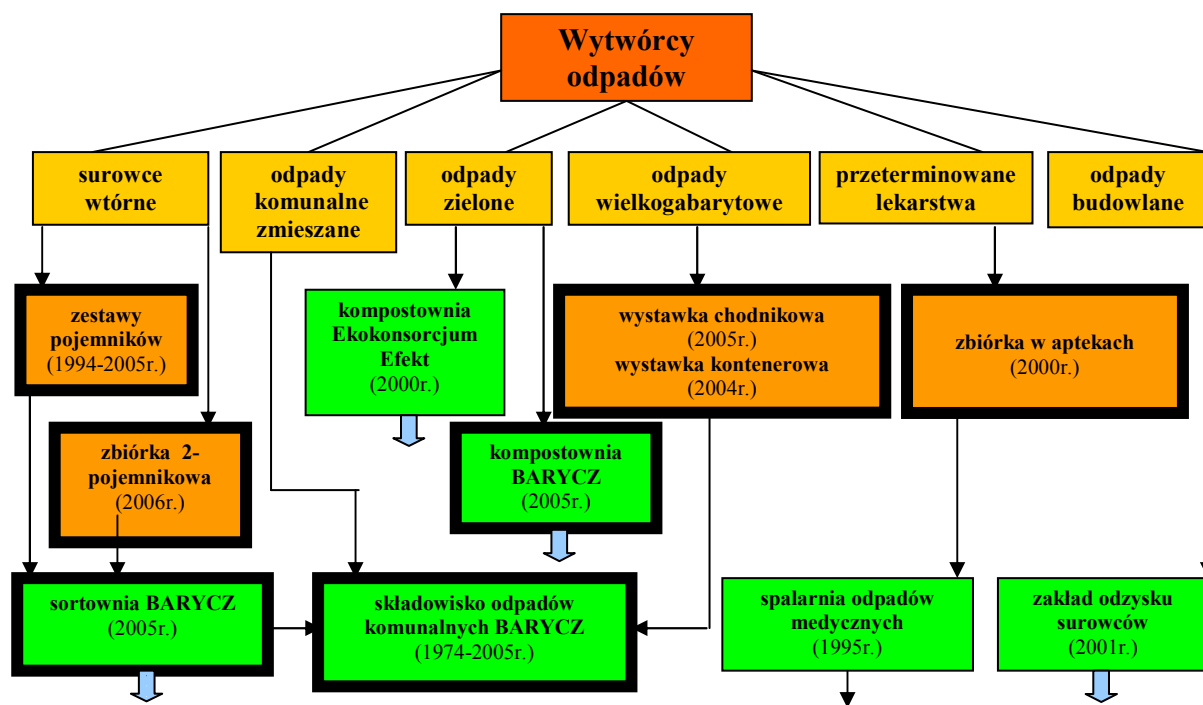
Wytwórcy odpadów

surowce wtórne

odpady komunalne zmieszane

odpady zielone

odpady wielkogabarytowe

przeterminowane lekarstwa

odpady budowlane

zestawy pojemników (1994-2005r.)

kompostownia Ekokonsorcjum Efekt (2000r.)

wystawka chodnikowa (2005r.) wystawka kontenerowa (2004r.)

zbiórka w aptekach (2000r.)

zbiórka 2-pojemnikowa (2006r.)

kompostownia BARYCZ (2005r.)

sortownia BARYCZ (2005r.)

składowisko odpadów komunalnych BARYCZ (1974-2005r.)

spalarnia odpadów medycznych (1995r.)

zakład odzysku surowców (2001r.)